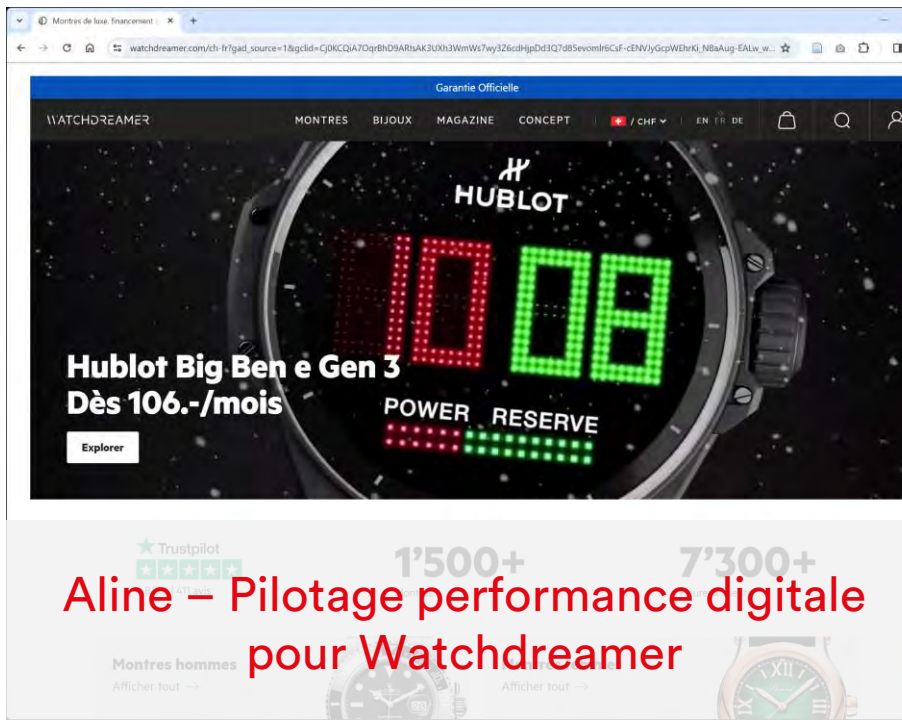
Montres de luxe, financement

watchdreamer.com/ch-fr?gad_source=1&gclid=Cj0KCQiA7OqrBhD9ARIsAK3UXh3WmWs7wy3Z6cdHjpDd3Q7dB5evomlr6CsF-cENVJyGcpWEhrKi_N8aAug-EALw_w...

Garantie Officielle

WATCHDREAMER

MONTRES BIJOUX MAGAZINE CONCEPT / CHF EN FR DE

HUBLOT

10 08

POWER RESERVE

Hublot Big Ben e Gen 3
Dès 106.-/mois

Explorer

Trustpilot

1'500+

7'300+

Montres hommes

Afficher tout →

Afficher tout →

Aline – Pilotage performance digitale pour Watchdreamer